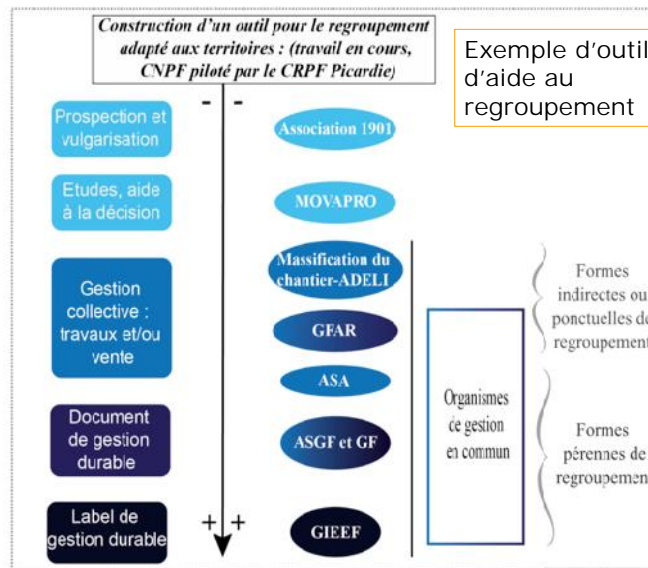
Construction d'un outil pour le regroupement adapté aux territoires : (travail en cours, CNPF piloté par le CRPF Picardie)

Exemple d'outil d'aide au regroupement

- -

Prospection et vulgarisation

Association 1901

Etudes, aide à la décision

MOVAPRO

Gestion collective : travaux et/ou vente

Massification du chantier-ADELI

GFAR

ASA

Formes indirectes ou ponctuelles de regroupement

Organismes de gestion en commun

Document de gestion durable

ASGF et GF

Formes pérennes de regroupement

Label de gestion durable

+ +

GIEEF